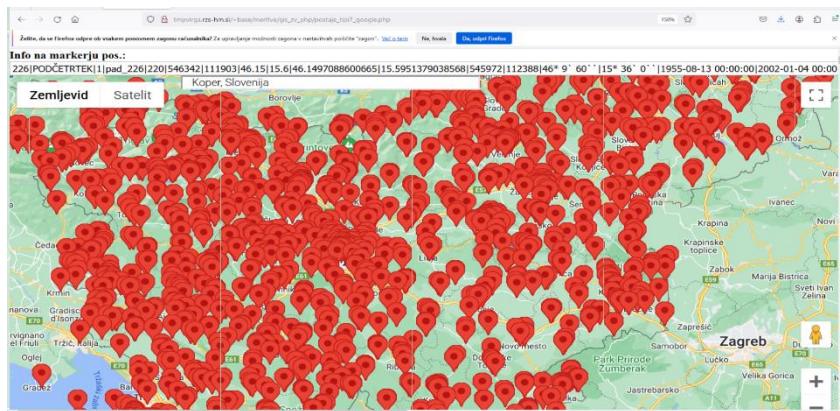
timpvirga.rzs-hm.si/~base/menfive/gis_zv_php/postaje_tipi7_google.php

158%

Želite, da se Firefox odpre ob vsakem ponovnem zagonu računalnika? Za upravljanje možnosti zagona v nastavitvah poiščite "zagon". Več o tem

Ne, hvala

Da, odpri Firefox

Info na markerju pos.:

226|PODČETRTEK|1|pad_226|220|546342|111903|46.15|15.6|46.1497088600665|15.5951379038568|545972|112388|46° 9` 60``|15° 36` 0``|1955-08-13 00:00:00|2002-01-04 00:00

Koper, Slovenija

Zemljevid

Satelit

Borovlje

Ormož

Varaždin

Ivanec

Krapina

Krapinske toplice

Zabok

Marija Bistrica

Zagreb

Park Prirode Žumberak

Jastrebarsko

Gradisc

Trieste

Tržič

Oglej

Gradež

Koper

Ljubljana

E61

E70

E65

+

−